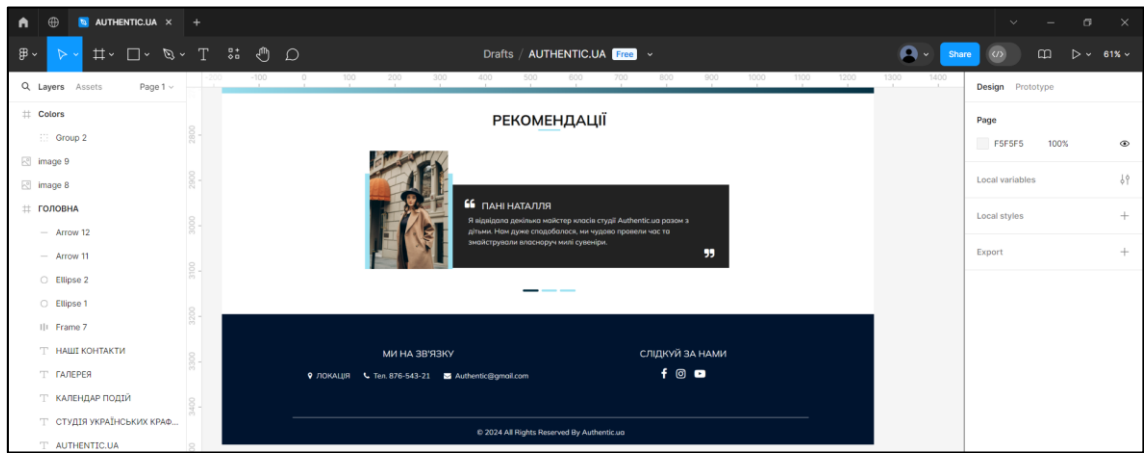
AUTHENTIC.UA ×  +

Drafts / AUTHENTIC.UA Free

Share

61%

Layers Assets Page 1

Colors
Group 2
image 9
image 8
ГОЛОВНА
Arrow 12
Arrow 11
Ellipse 2
Ellipse 1
Frame 7
НАШІ КОНТАКТИ
ГАЛЕРЕЯ
КАЛЕНДАР ПОДІЙ
СТУДІЯ УКРАЇНСЬКИХ КРАФ...
AUTHENTIC.UA

-200 -100 0 100 200 300 400 500 600 700 800 900 1000 1100 1200 1300 1400

2800 2900 3000 3100 3200 3300 3400

РЕКОМЕНДАЦІЇ

ПАНІ НАТАЛЛЯ

Я відвідала декілька майстер класів студії Authentic.ua разом з дітьми. Нам дуже сподобалося, ми чудово провели час та змайстрували власноруч милі сувеніри.

МИ НА ЗВ'ЯЗКУ

ЛОКАЦІЯ Тел. 876-543-21 Authentic@gmail.com

СЛІДКУЙ ЗА НАМИ

© 2024 All Rights Reserved By Authentic.ua

Design Prototype

Page
F5F5F5 100%

Local variables

Local styles

Export